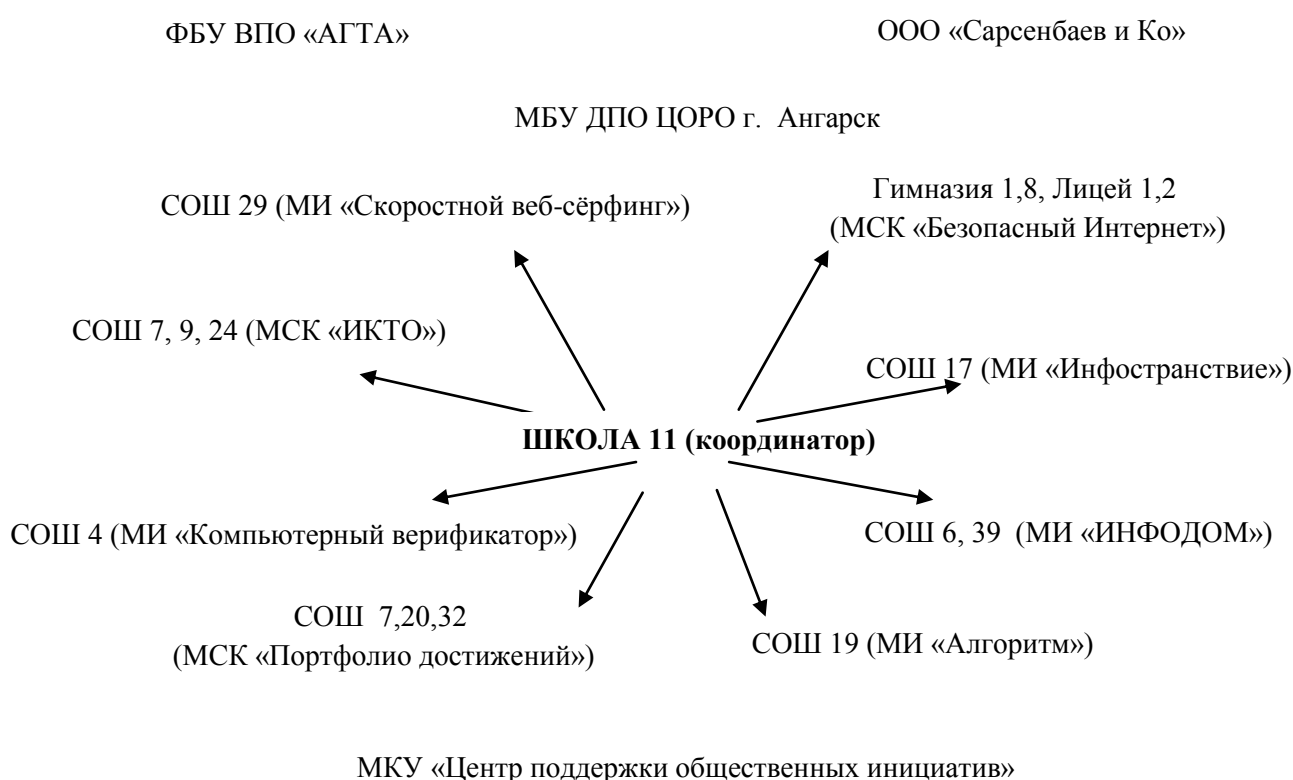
ФБУ ВПО «АГТА»

ООО «Сарсенбаев и Ко»

МБУ ДПО ЦОРО г. Ангарск

СОШ 29 (МИ «Скоростной веб-сёрфинг»)

Гимназия 1,8, Лицей 1,2 (МСК «Безопасный Интернет»)

СОШ 7, 9, 24 (МСК «ИКТО»)

СОШ 17 (МИ «Инфостранствие»)

ШКОЛА 11 (координатор)

СОШ 4 (МИ «Компьютерный верификатор»)

СОШ 6, 39 (МИ «ИНФОДОМ»)

СОШ 7,20,32 (МСК «Портфолио достижений»)

СОШ 19 (МИ «Алгоритм»)

МКУ «Центр поддержки общественных инициатив»